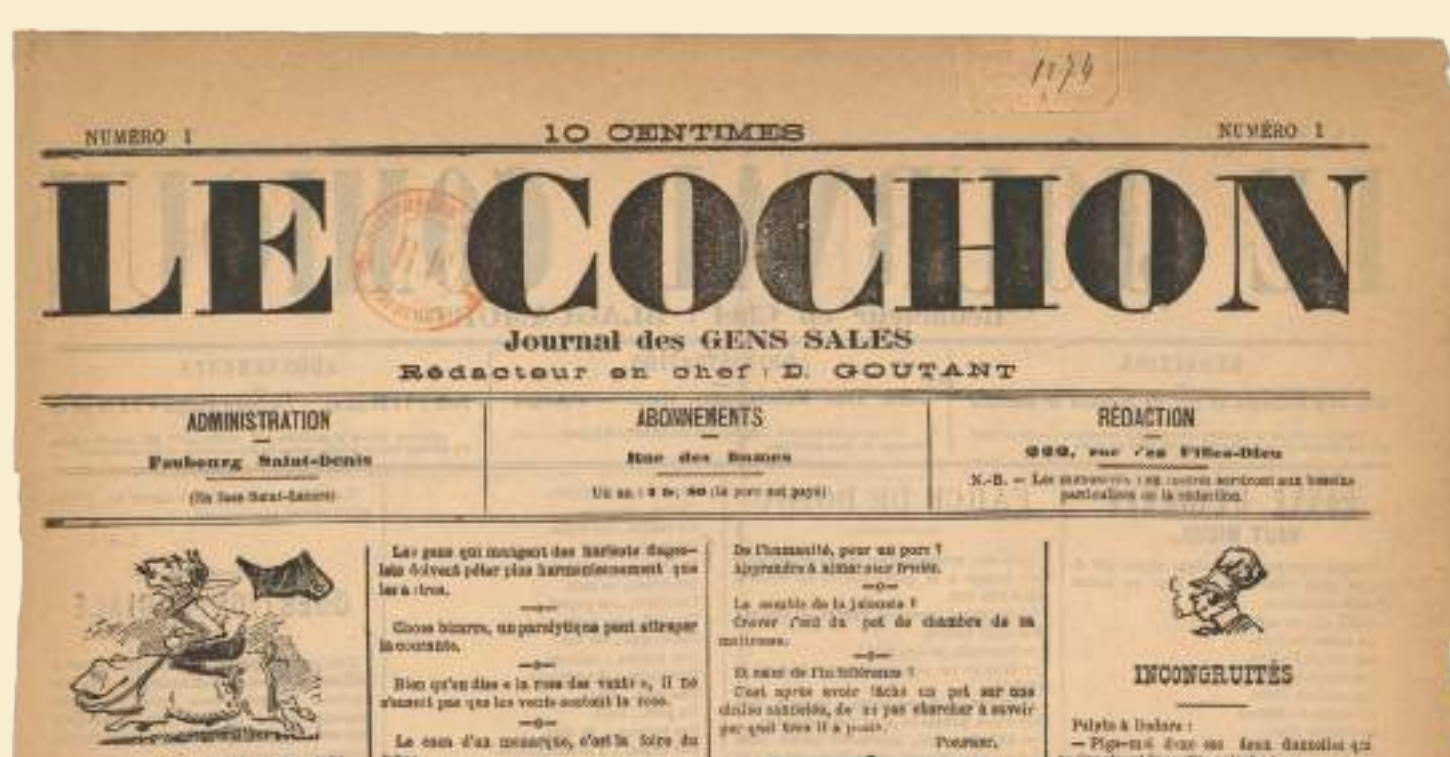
1174

NUMÉRO 1

10 CENTIMES

NUMÉRO 1

LE COCHON

Journal des GENS SALES

Rédacteur en chef : D. GOUTANT

ADMINISTRATION

Faubourg Saint-Denis

(En face Saint-Lazare)

ABONNEMENTS

Rue des Fumes

Un an : 3 fr. 50 (le port est payé)

RÉDACTION

000, rue des Filles-Dieu

N.-B. — Les manuscrits non insérés serviront aux besoins particuliers de la rédaction.

Les gens qui mangent des haricots flageolets doivent péter plus harmonieusement que les autres.

—o—

Chose bizarre, un paralytique peut attraper la courante.

—o—

Bien qu'on dise « la rose des vents », il ne s'ensuit pas que les vents sentent la rose.

—o—

Le comble d'un monarque, c'est la foire du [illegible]

De l'humanité, pour un porc ?
Apprendre à aimer ses truies.

—o—

Le comble de la jalousie ?
Crever l'œil du pot de chambre de sa maîtresse.

—o—

Et celui de l'indifférence ?
C'est après avoir lâché un pet sur une chaise cannelée, de ne pas chercher à savoir par quel trou il a passé.

Pourner.

INCONGRUITÉS

Polyte à Dudore :
— Pige-moi donc ces deux demoiselles qui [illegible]